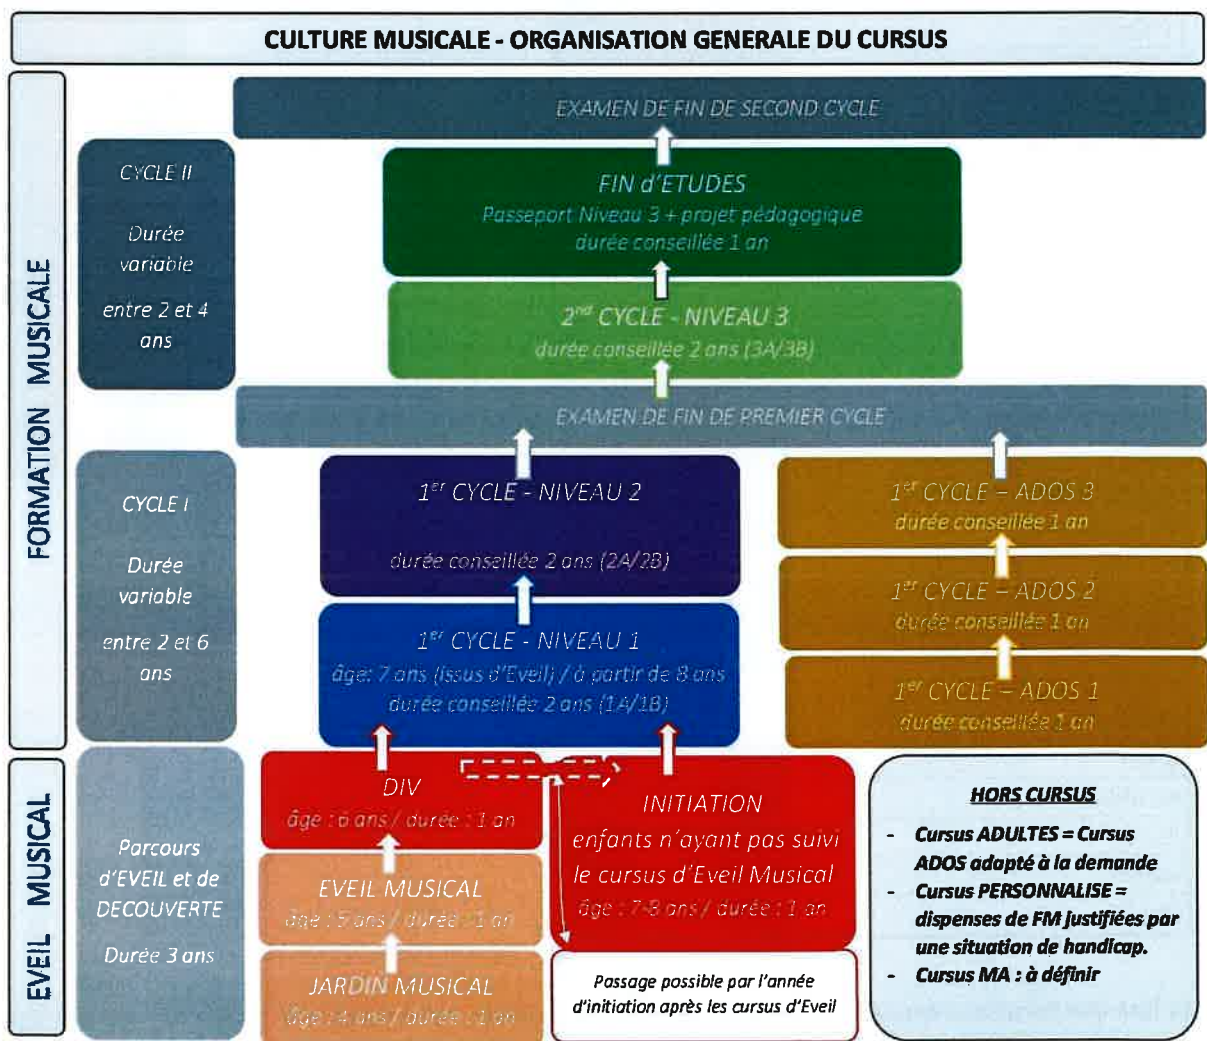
CULTURE MUSICALE - ORGANISATION GENERALE DU CURSUS

FORMATION MUSICALE

EXAMEN DE FIN DE SECOND CYCLE

CYCLE II

Durée variable

entre 2 et 4 ans

FIN d'ETUDES
Passeport Niveau 3 + projet pédagogique
durée conseillée 1 an

2$^{nd}$ CYCLE - NIVEAU 3
durée conseillée 2 ans (3A/3B)

EXAMEN DE FIN DE PREMIER CYCLE

CYCLE I

Durée variable

entre 2 et 6 ans

1$^{er}$ CYCLE - NIVEAU 2

durée conseillée 2 ans (2A/2B)

1$^{er}$ CYCLE - NIVEAU 1
âge: 7 ans (issus d'Eveil) / à partir de 8 ans
durée conseillée 2 ans (1A/1B)

1$^{er}$ CYCLE – ADOS 3
durée conseillée 1 an

1$^{er}$ CYCLE – ADOS 2
durée conseillée 1 an

1$^{er}$ CYCLE – ADOS 1
durée conseillée 1 an

EVEIL MUSICAL

Parcours d'EVEIL et de DECOUVERTE

Durée 3 ans

DIV
âge : 6 ans / durée : 1 an

EVEIL MUSICAL
âge : 5 ans / durée : 1 an

JARDIN MUSICAL
âge : 4 ans / durée : 1 an

INITIATION
enfants n'ayant pas suivi le cursus d'Eveil Musical
âge : 7-8 ans / durée : 1 an

Passage possible par l'année d'initiation après les cursus d'Eveil

HORS CURSUS
- Cursus ADULTES = Cursus ADOS adapté à la demande
- Cursus PERSONNALISE = dispenses de FM justifiées par une situation de handicap.
- Cursus MA : à définir